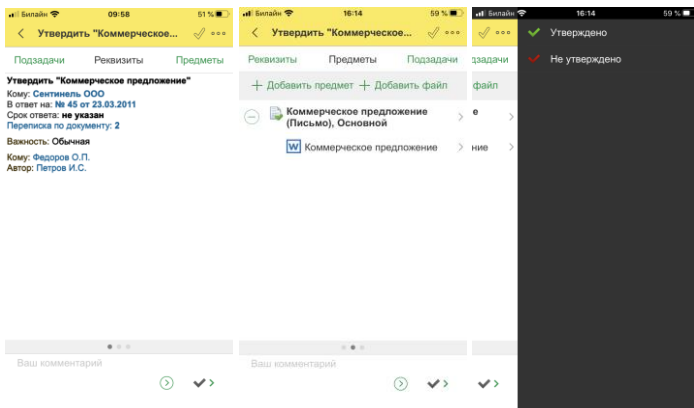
Билайн 09:58 51 %

Утвердить "Коммерческое...

Подзадачи Реквизиты Предметы

Утвердить "Коммерческое предложение"
Кому: Сентинель ООО
В ответ на: № 45 от 23.03.2011
Срок ответа: не указан
Переписка по документу: 2

Важность: Обычная

Кому: Федоров О.П.
Автор: Петров И.С.

Ваш комментарий

Билайн 16:14 59 %

Утвердить "Коммерческое...

Реквизиты Предметы Подзадачи

Добавить предмет Добавить файл

Коммерческое предложение (Письмо), Основной

Коммерческое предложение

Ваш комментарий

Билайн 16:14 59 %

эдзадачи

файл

е

ние

Утверждено

Не утверждено